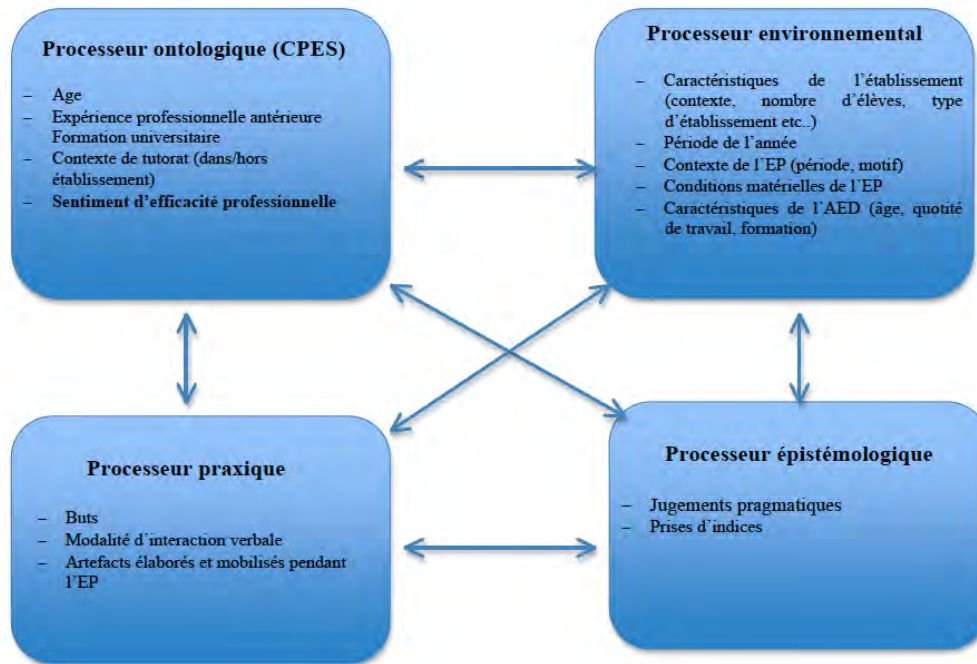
Processeur ontologique (CPES)

– Age
– Expérience professionnelle antérieure Formation universitaire
– Contexte de tutorat (dans/hors établissement)
– Sentiment d'efficacité professionnelle

Processeur environnemental

– Caractéristiques de l'établissement (contexte, nombre d'élèves, type d'établissement etc..)
– Période de l'année
– Contexte de l'EP (période, motif)
– Conditions matérielles de l'EP
– Caractéristiques de l'AED (âge, quotité de travail, formation)

Processeur praxique

– Buts
– Modalité d'interaction verbale
– Artefacts élaborés et mobilisés pendant l'EP

Processeur épistémologique

– Jugements pragmatiques
– Prises d'indices